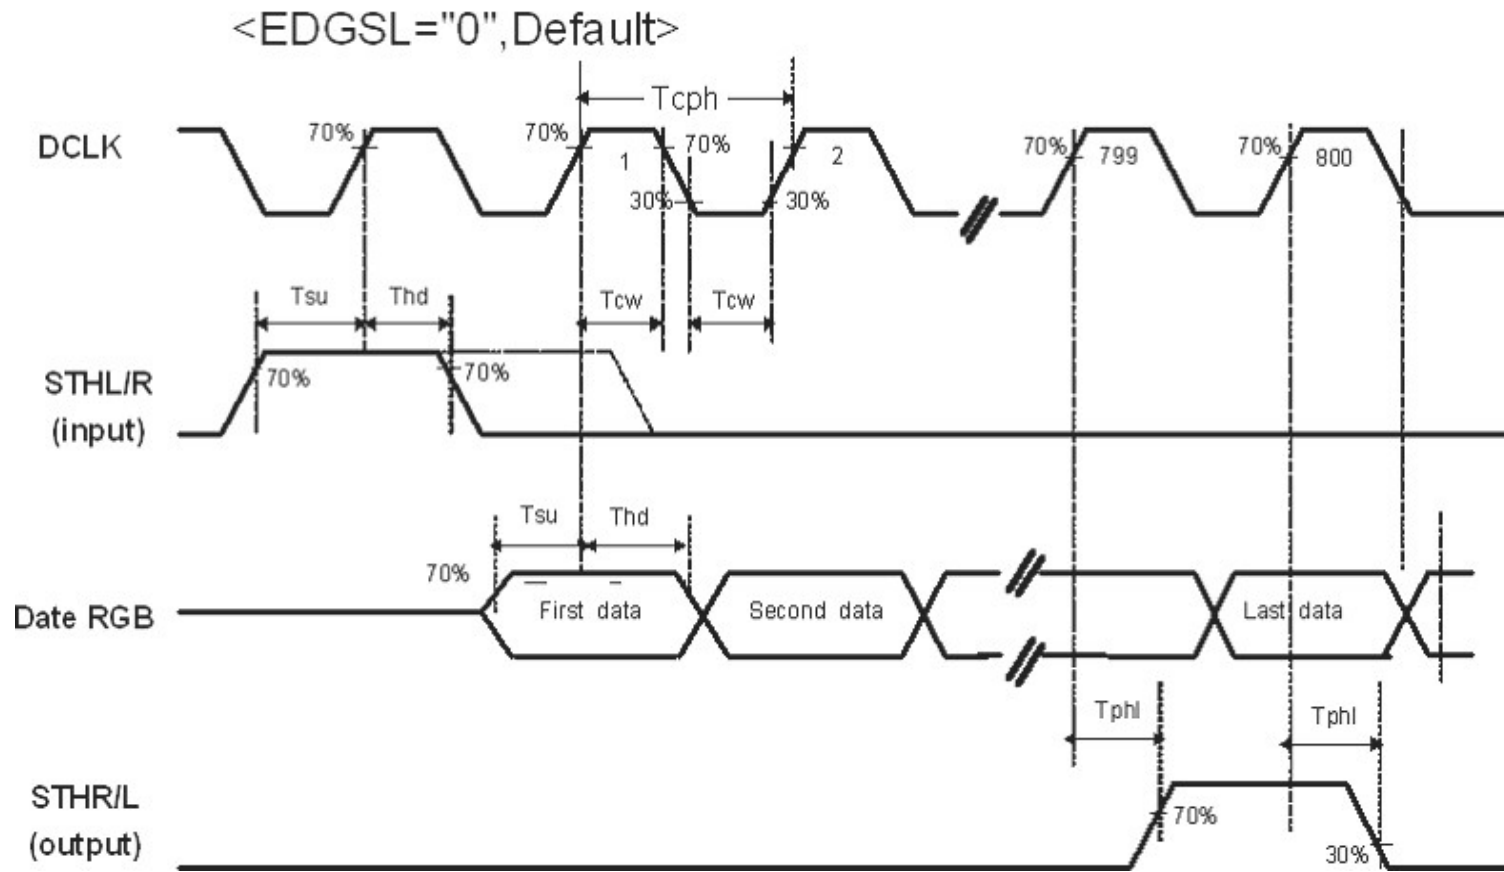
<EDGSL="0",Default>

Tcph

DCLK

70%

70%

1

70%

2

70%

799

70%

800

30%

30%

Tsu

Thd

Tcw

Tcw

STHL/R (input)

70%

70%

Tsu

Thd

70%

Date RGB

First data

Second data

Last data

Tphl

Tphl

STHR/L (output)

70%

30%